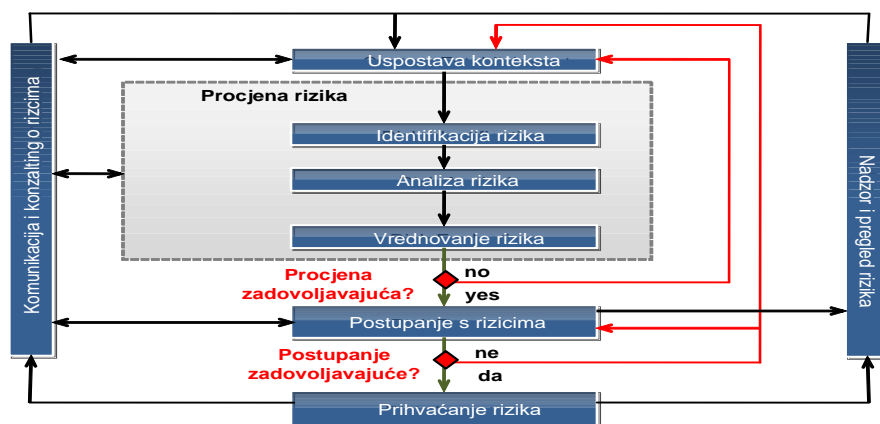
Komunikacija i konzalting o rizicima

Uspostava konteksta

Procjena rizika

Identifikacija rizika

Analiza rizika

Vrednovanje rizika

Procjena zadovoljavajuća?

no

yes

Postupanje s rizicima

Postupanje zadovoljavajuće?

ne

da

Prihvaćanje rizika

Nadzor i pregled rizika